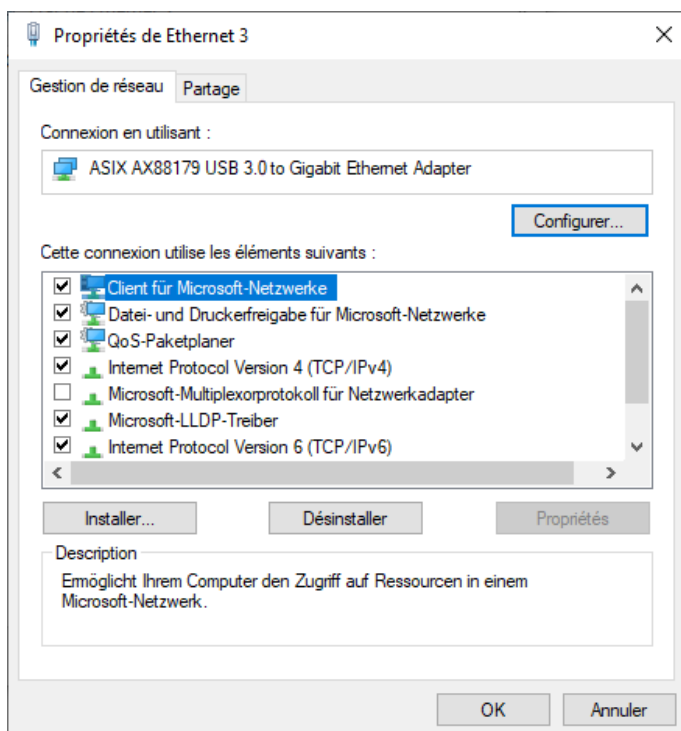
Propriétés de Ethernet 3

Gestion de réseau | Partage

Connexion en utilisant :

ASIX AX88179 USB 3.0 to Gigabit Ethernet Adapter

Configurer...

Cette connexion utilise les éléments suivants :

- [x] Client für Microsoft-Netzwerke
- [x] Datei- und Druckerfreigabe für Microsoft-Netzwerke
- [x] QoS-Paketplaner
- [x] Internet Protocol Version 4 (TCP/IPv4)
- [ ] Microsoft-Multiplexorprotokoll für Netzwerkadapter
- [x] Microsoft-LLDP-Treiber
- [x] Internet Protocol Version 6 (TCP/IPv6)

Installer... | Désinstaller | Propriétés

Description

Ermöglicht Ihrem Computer den Zugriff auf Ressourcen in einem Microsoft-Netzwerk.

OK | Annuler